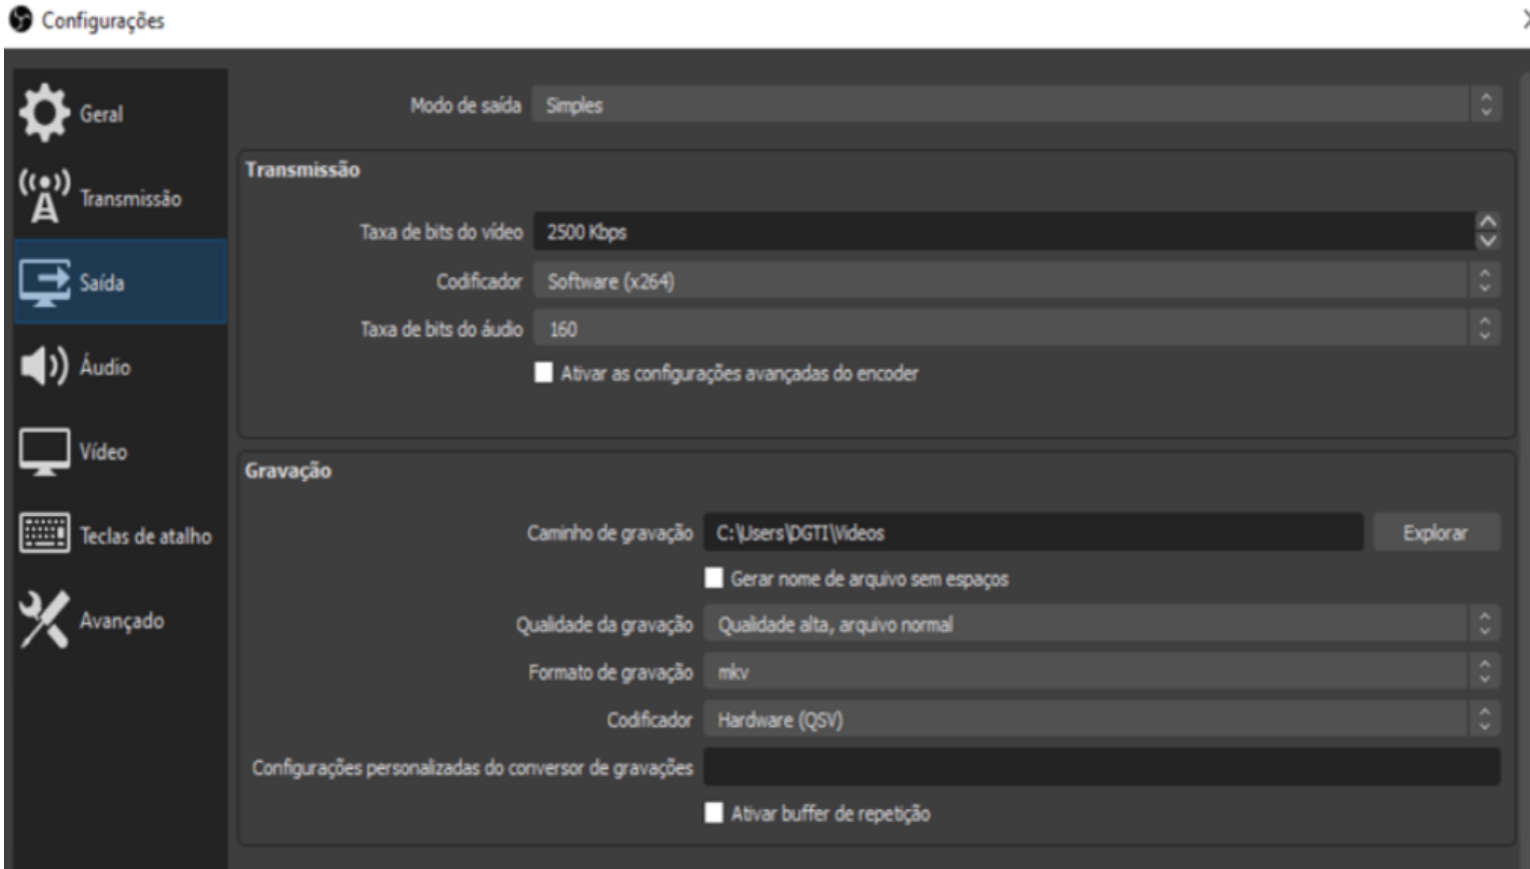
Configurações

Geral
Transmissão
Saída
Áudio
Vídeo
Teclas de atalho
Avançado

Modo de saída Simples

Transmissão

Taxa de bits do vídeo 2500 Kbps
Codificador Software (x264)
Taxa de bits do áudio 160
Ativar as configurações avançadas do encoder

Gravação

Caminho de gravação C:\Users\DGTI\Videos Explorar
Gerar nome de arquivo sem espaços
Qualidade da gravação Qualidade alta, arquivo normal
Formato de gravação mkv
Codificador Hardware (QSV)
Configurações personalizadas do conversor de gravações
Ativar buffer de repetição